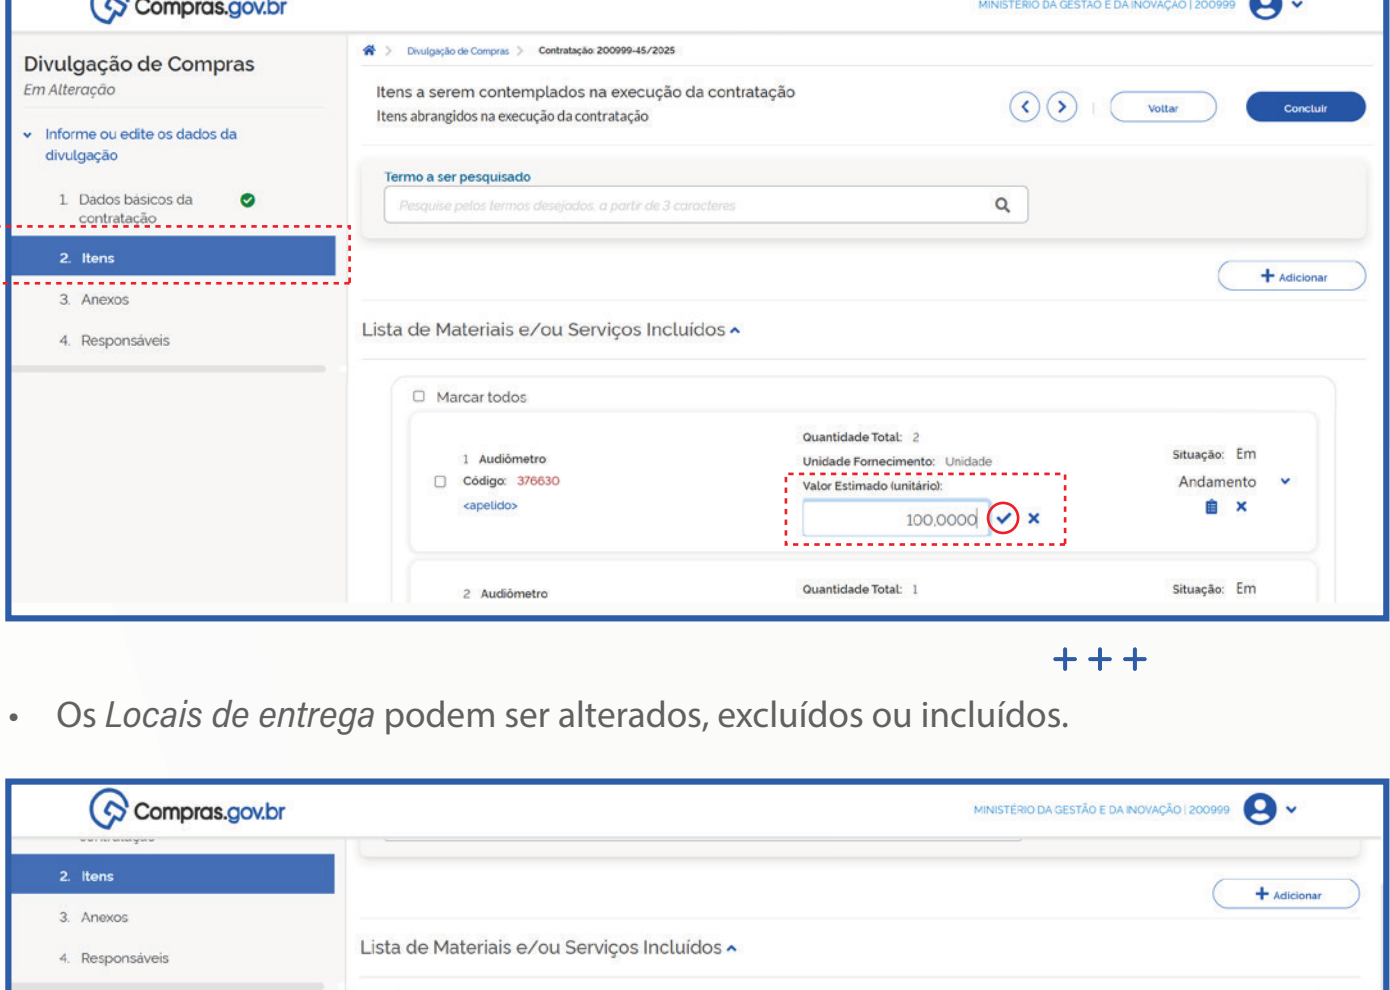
Compras.gov.br

MINISTÉRIO DA GESTÃO E DA INOVAÇÃO | 200999

Divulgação de Compras
Em Alteração

Informe ou edite os dados da divulgação

1. Dados básicos da contratação
2. Itens
3. Anexos
4. Responsáveis

Divulgação de Compras > Contratação 200999-45/2025

Itens a serem contemplados na execução da contratação
Itens abrangidos na execução da contratação

Voltar
Concluir

Termo a ser pesquisado
Pesquise pelos termos desejados, a partir de 3 caracteres

Adicionar

Lista de Materiais e/ou Serviços Incluídos

Marcar todos

1 Audiômetro
Código: 376630
<apelido>

Quantidade Total: 2
Unidade Fornecimento: Unidade
Valor Estimado (unitário):
100,0000

Situação: Em Andamento

2 Audiômetro
Quantidade Total: 1
Situação: Em

+++

• Os *Locais de entrega* podem ser alterados, excluídos ou incluídos.

Compras.gov.br

MINISTÉRIO DA GESTÃO E DA INOVAÇÃO | 200999

2. Itens
3. Anexos
4. Responsáveis

Adicionar

Lista de Materiais e/ou Serviços Incluídos